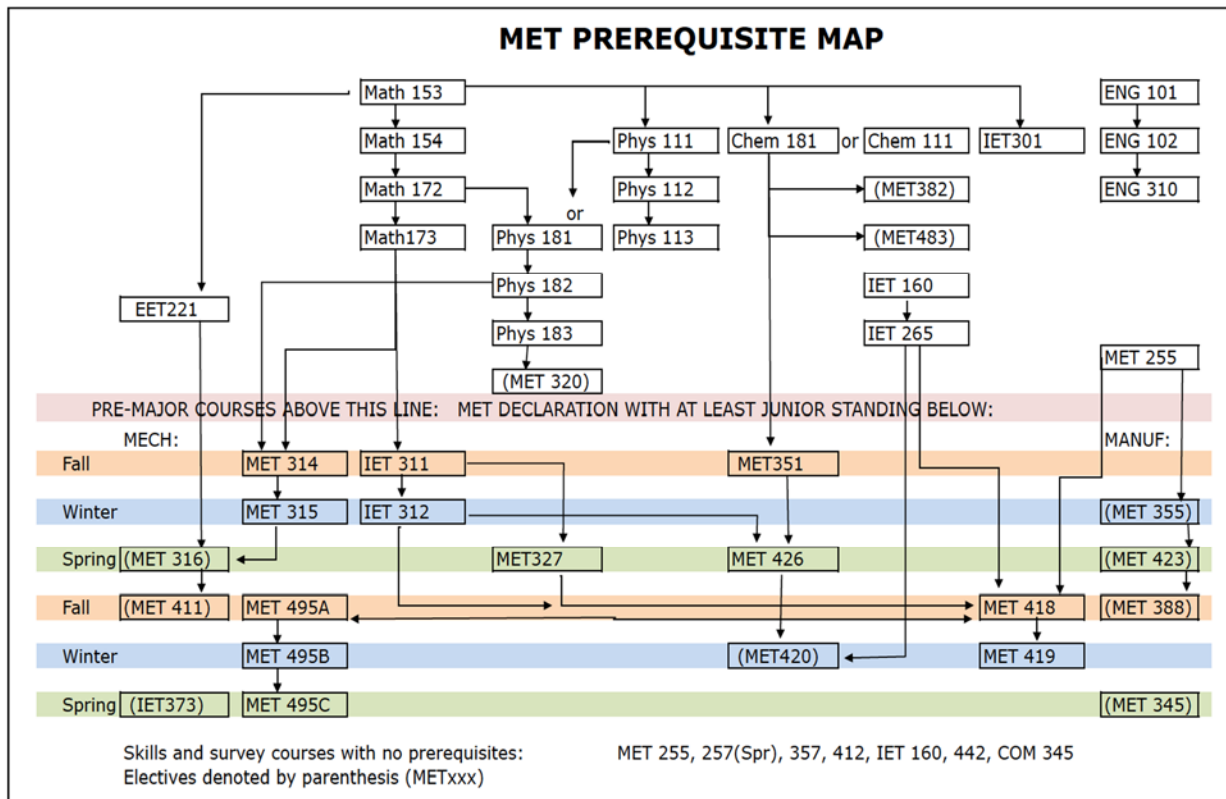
MET PREREQUISITE MAP

Math 153

ENG 101

Math 154

Phys 111

Chem 181 or Chem 111

IET301

ENG 102

Math 172

Phys 112

(MET382)

ENG 310

or

Math173

Phys 181

Phys 113

(MET483)

Phys 182

IET 160

EET221

Phys 183

IET 265

(MET 320)

MET 255

PRE-MAJOR COURSES ABOVE THIS LINE: MET DECLARATION WITH AT LEAST JUNIOR STANDING BELOW:

MECH:

MANUF:

Fall MET 314 IET 311 MET351

Winter MET 315 IET 312 (MET 355)

Spring (MET 316) MET327 MET 426 (MET 423)

Fall (MET 411) MET 495A MET 418 (MET 388)

Winter MET 495B (MET420) MET 419

Spring (IET373) MET 495C (MET 345)

Skills and survey courses with no prerequisites: MET 255, 257(Spr), 357, 412, IET 160, 442, COM 345
Electives denoted by parenthesis (METxxx)